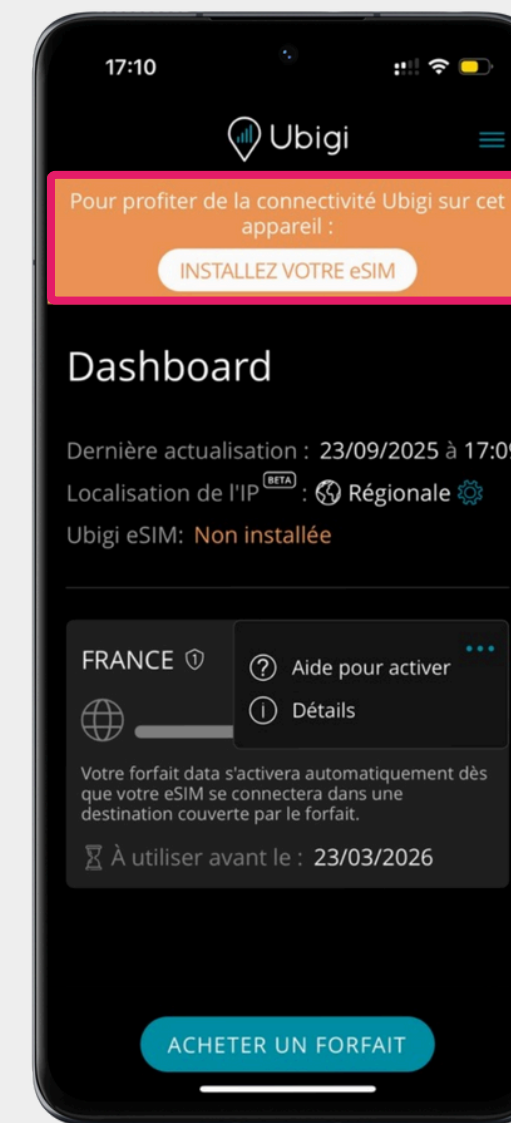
17:10

Ubigi

Pour profiter de la connectivité Ubigi sur cet appareil :

INSTALLEZ VOTRE eSIM

Dashboard

Dernière actualisation : 23/09/2025 à 17:0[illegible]
Localisation de l'IP BETA : Régionale
Ubigi eSIM: Non installée

FRANCE

Aide pour activer
Détails

Votre forfait data s'activera automatiquement dès que votre eSIM se connectera dans une destination couverte par le forfait.

À utiliser avant le : 23/03/2026

ACHETER UN FORFAIT